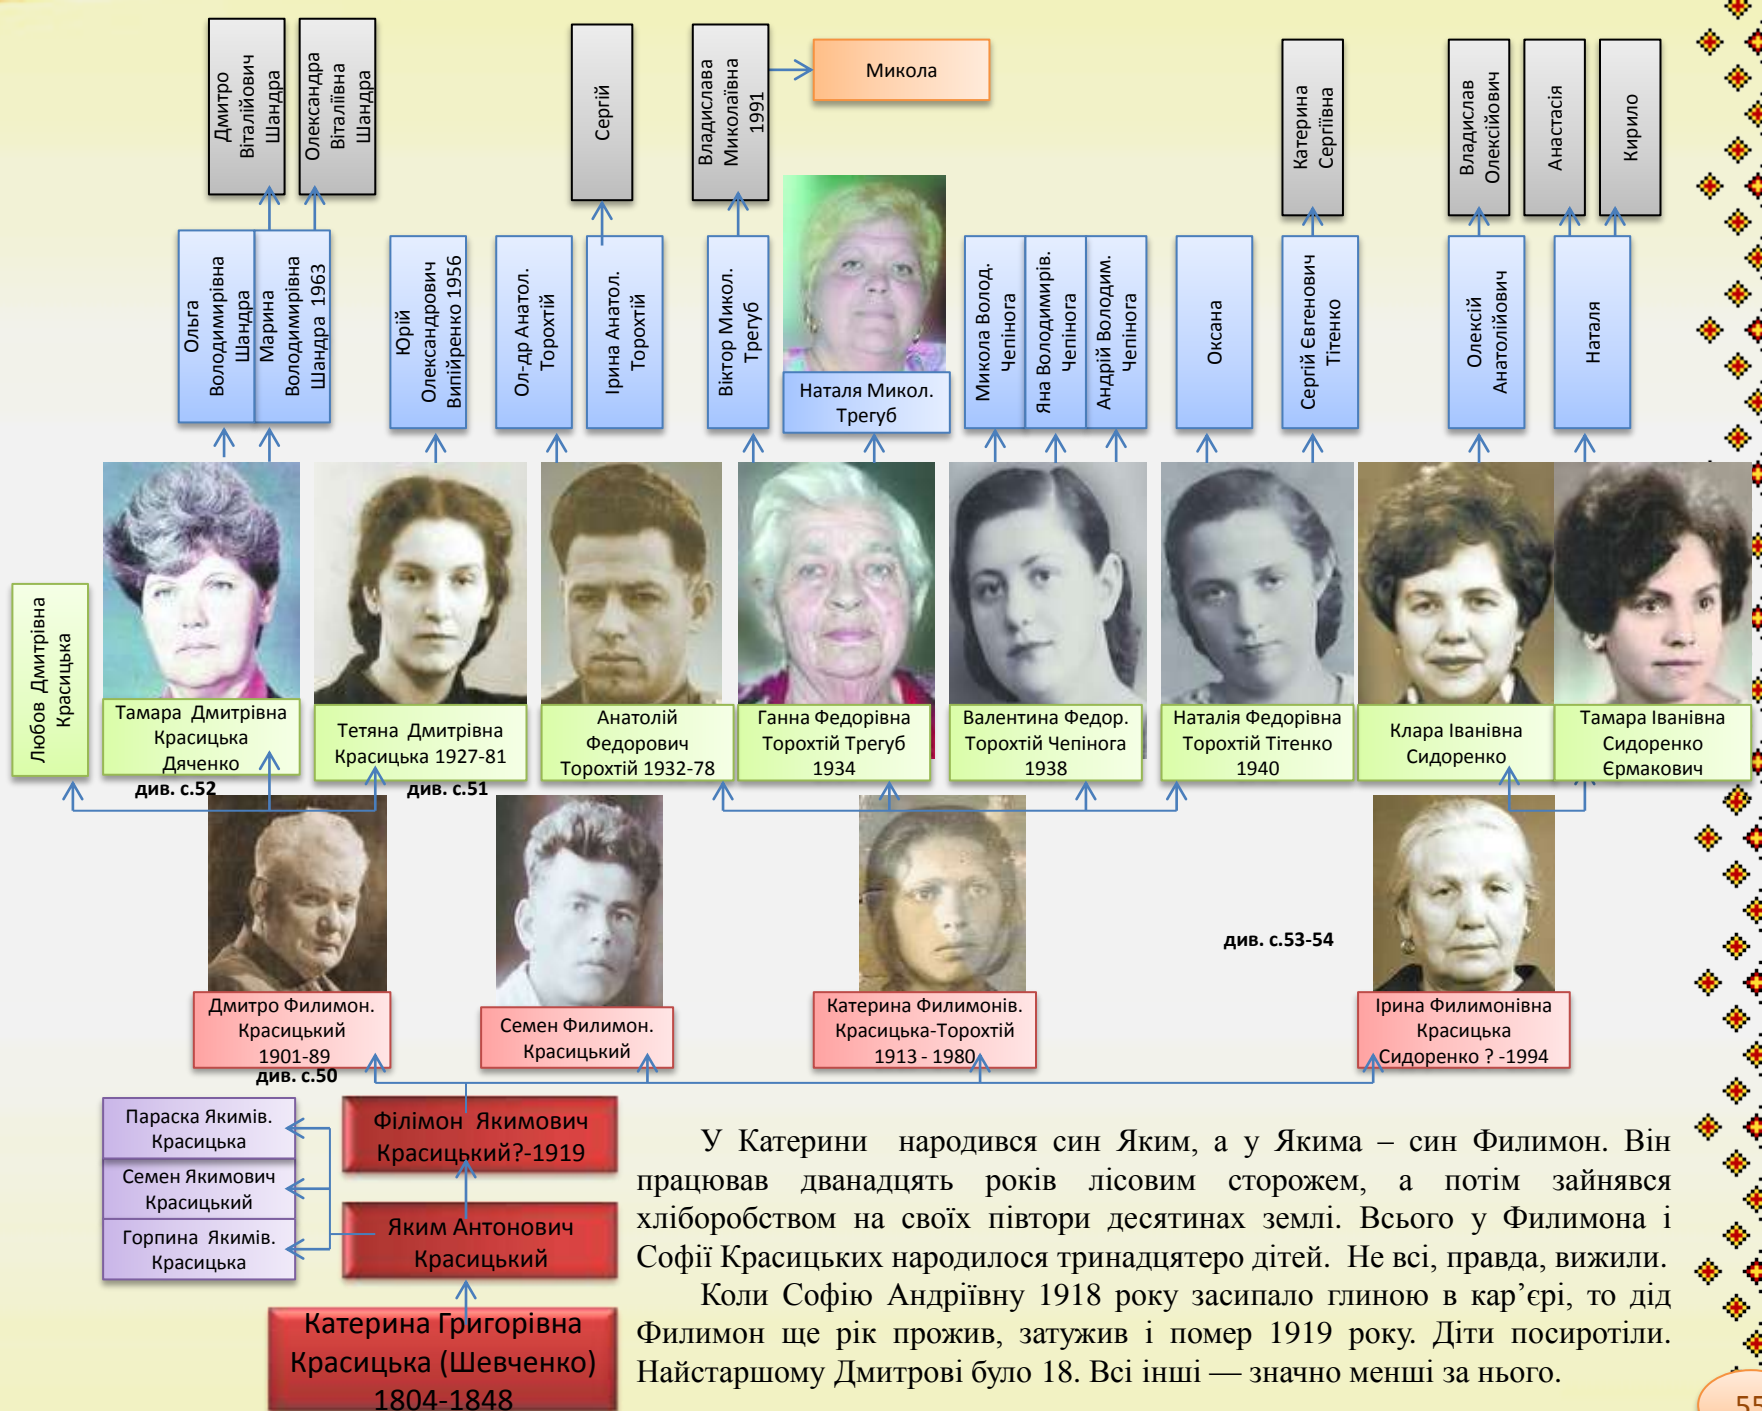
Дмитро Віталійович Шандра

Олександра Віталіївна Шандра

Сергій

Владислава Миколаївна 1991

Микола

Катерина Сергіївна

Владислав Олексійович

Анастасія

Кирило

Ольга Володимирівна Шандра

Марина Володимирівна Шандра 1963

Юрій Олександрович Випійренко 1956

Ол-др Анатол. Торохтій

Ірина Анатол. Торохтій

Віктор Микол. Трегуб

Наталя Микол. Трегуб

Микола Волод. Чепінога

Яна Володимирів. Чепінога

Андрій Володим. Чепінога

Оксана

Сергій Євгенович Тітенко

Олексій Анатолійович

Наталя

Любов Дмитрівна Красицька

Тамара Дмитрівна Красицька Дяченко

див. с.52

Тетяна Дмитрівна Красицька 1927-81

див. с.51

Анатолій Федорович Торохтій 1932-78

Ганна Федорівна Торохтій Трегуб 1934

Валентина Федор. Торохтій Чепінога 1938

Наталія Федорівна Торохтій Тітенко 1940

Клара Іванівна Сидоренко

Тамара Іванівна Сидоренко Єрмакович

Дмитро Филимон. Красицький 1901-89

див. с.50

Семен Филимон. Красицький

Катерина Филимонів. Красицька-Торохтій 1913 - 1980

див. с.53-54

Ірина Филимонівна Красицька Сидоренко ? -1994

Параска Якимів. Красицька

Семен Якимович Красицький

Горпина Якимів. Красицька

Філімон Якимович Красицький?-1919

Яким Антонович Красицький

Катерина Григорівна Красицька (Шевченко) 1804-1848

У Катерини народився син Яким, а у Якима – син Филимон. Він працював дванадцять років лісовим сторожем, а потім зайнявся хліборобством на своїх півтори десятинах землі. Всього у Филимона і Софії Красицьких народилося тринадцятеро дітей. Не всі, правда, вижили.

Коли Софію Андріївну 1918 року засипало глиною в кар'єрі, то дід Филимон ще рік прожив, затуживши і помер 1919 року. Діти посиротіли. Найстаршому Дмитрові було 18. Всі інші — значно менші за нього.

55